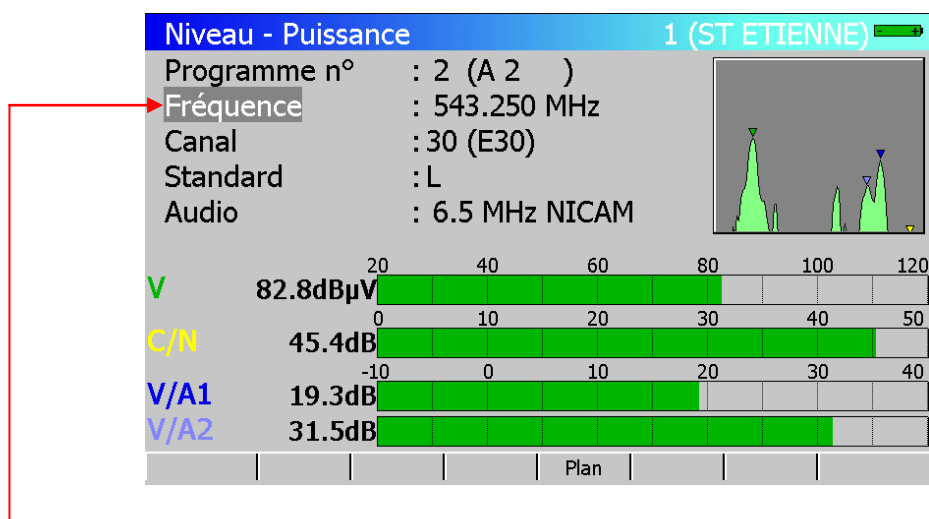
Niveau - Puissance 1 (ST ETIENNE)

Programme n° : 2 (A 2 )
Fréquence : 543.250 MHz
Canal : 30 (E30)
Standard : L
Audio : 6.5 MHz NICAM

20 40 60 80 100 120
V 82.8dBµV
0 10 20 30 40 50
C/N 45.4dB
-10 0 10 20 30 40
V/A1 19.3dB
V/A2 31.5dB

Plan